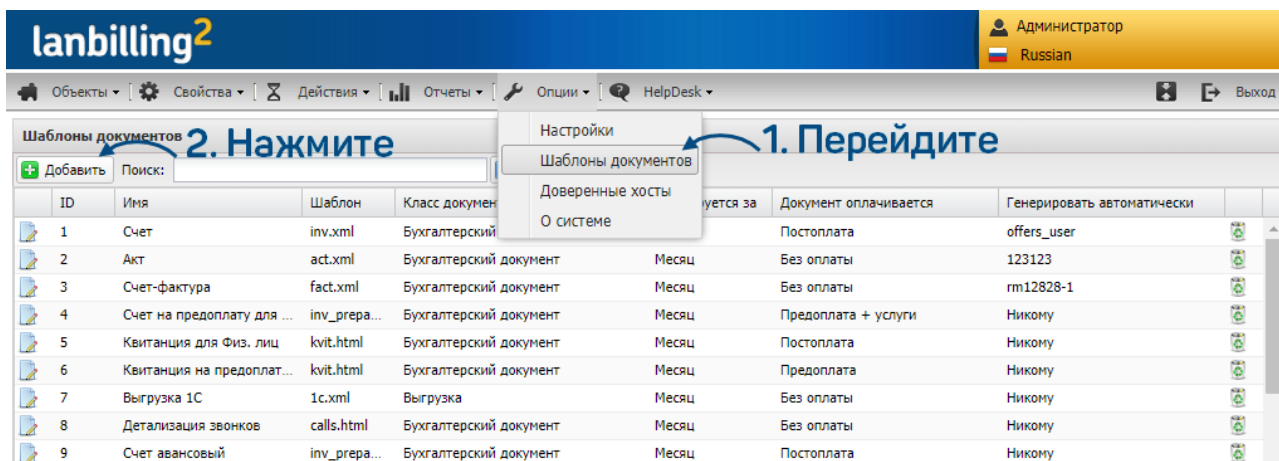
lanbilling$^2$

Администратор
Russian

Объекты ▾ | Свойства ▾ | Действия ▾ | Отчеты ▾ | Опции ▾ | HelpDesk ▾

Выход

Шаблоны документов

2. Нажмите

1. Перейдите

Настройки
Шаблоны документов
Доверенные хосты
О системе

Добавить | Поиск:

| ID | Имя | Шаблон | Класс докумен | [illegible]уется за | Документ оплачивается | Генерировать автоматически |
|---|---|---|---|---|---|---|
| 1 | Счет | inv.xml | Бухгалтерский | | Постоплата | offers_user |
| 2 | Акт | act.xml | Бухгалтерский документ | Месяц | Без оплаты | 123123 |
| 3 | Счет-фактура | fact.xml | Бухгалтерский документ | Месяц | Без оплаты | rm12828-1 |
| 4 | Счет на предоплату для ... | inv_prepa... | Бухгалтерский документ | Месяц | Предоплата + услуги | Никому |
| 5 | Квитанция для Физ. лиц | kvit.html | Бухгалтерский документ | Месяц | Постоплата | Никому |
| 6 | Квитанция на предоплат... | kvit.html | Бухгалтерский документ | Месяц | Предоплата | Никому |
| 7 | Выгрузка 1С | 1c.xml | Выгрузка | Месяц | Без оплаты | Никому |
| 8 | Детализация звонков | calls.html | Бухгалтерский документ | Месяц | Без оплаты | Никому |
| 9 | Счет авансовый | inv_prepa... | Бухгалтерский документ | Месяц | Постоплата | Никому |